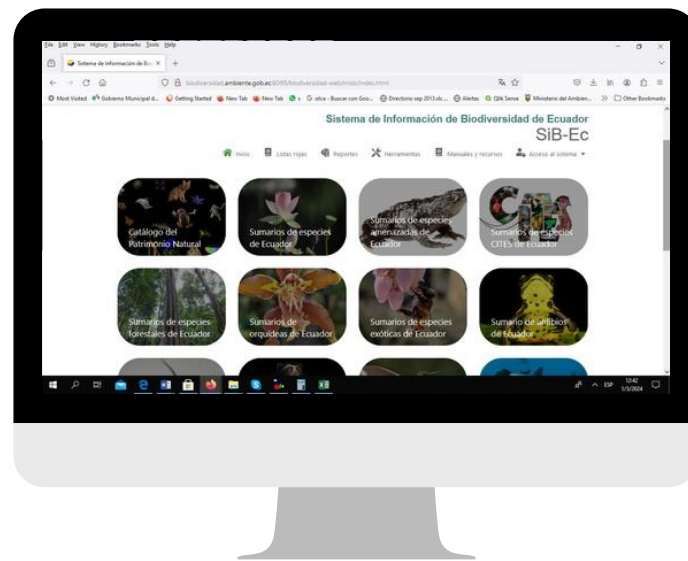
File Edit View History Bookmarks Tools Help

Sistema de Información de Bio ×

biodiversidad.ambiente.gob.ec:8099/biodiversidad-web/inicio/index.html

Most Visited Gobierno Municipal d... Getting Started New Tab New Tab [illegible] Buscar con Goo... Directorio sep 2013.xls... Alertas Qlik Sense Ministerio del Ambien... Other Bookmarks

Sistema de Información de Biodiversidad de Ecuador
SiB-Ec

Inicio Listas rojas Reportes Herramientas Manuales y recursos Acceso al sistema

Catálogo del Patrimonio Natural

Sumarios de especies de Ecuador

Sumarios de especies amenazadas de Ecuador

Sumarios de especies CITES de Ecuador

Sumarios de especies forestales de Ecuador

Sumarios de orquídeas de Ecuador

Sumarios de especies exóticas de Ecuador

Sumario de anfibios de Ecuador

ESP 12:42 7/3/2024